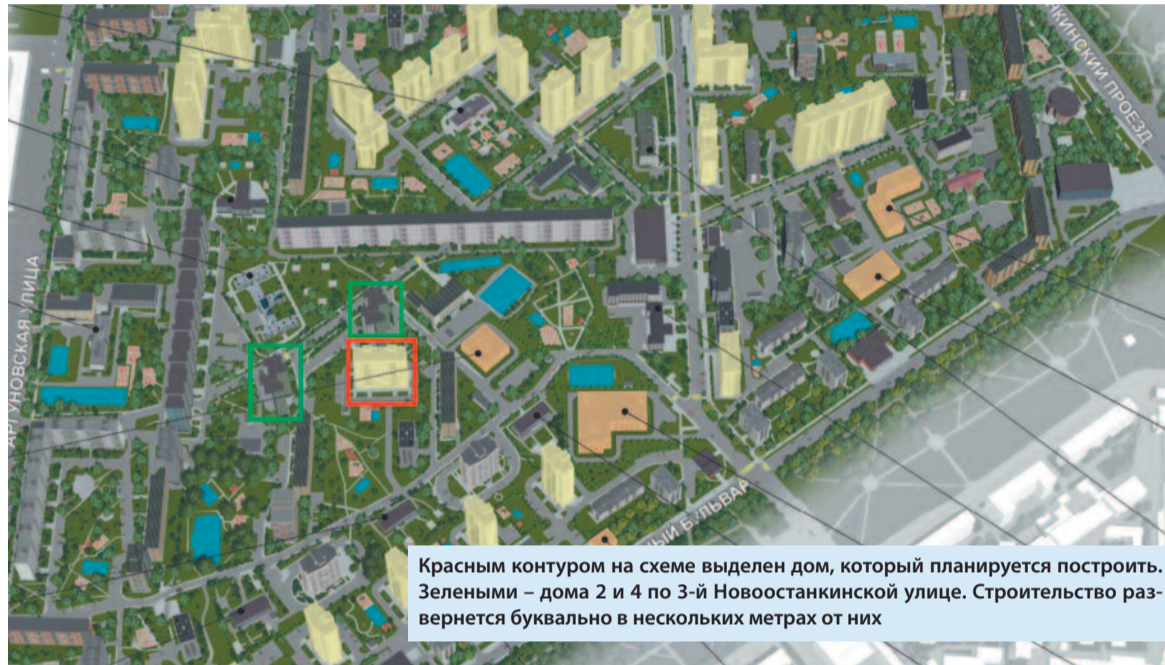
КИНСКИЙ ПРОЕЗД

АРГУНОВСКАЯ УЛИЦА

ЫЙ БУЛЬВАР

Красным контуром на схеме выделен дом, который планируется построить. Зелеными – дома 2 и 4 по 3-й Новоостанкинской улице. Строительство развернется буквально в нескольких метрах от них